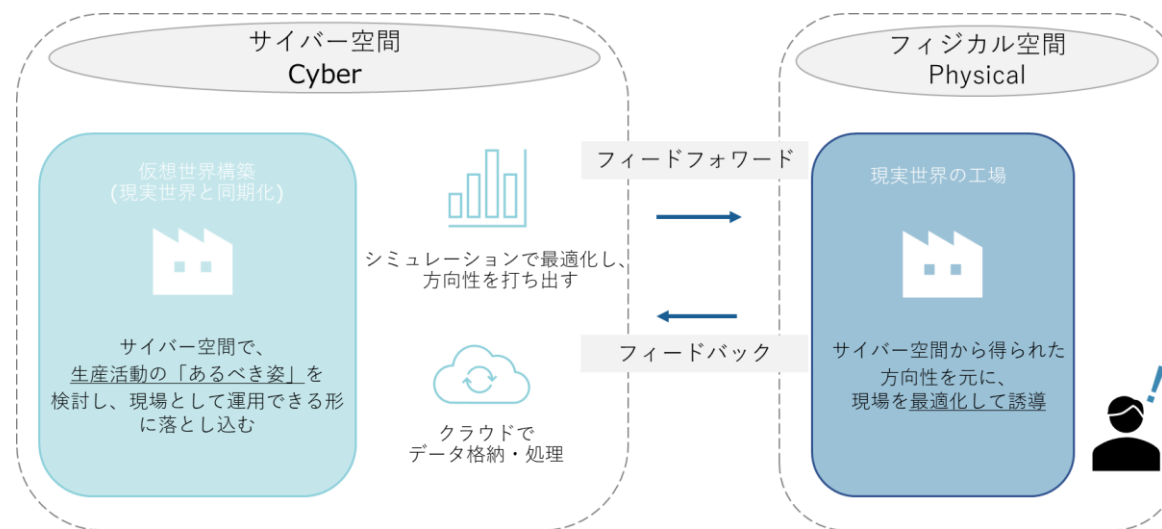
サイバー空間
Cyber

仮想世界構築
(現実世界と同期化)

サイバー空間で、
生産活動の「あるべき姿」を
検討し、現場として運用できる形
に落とし込む

シミュレーションで最適化し、
方向性を打ち出す

クラウドで
データ格納・処理

フィードフォワード

フィードバック

フィジカル空間
Physical

現実世界の工場

サイバー空間から得られた
方向性を元に、
現場を最適化して誘導